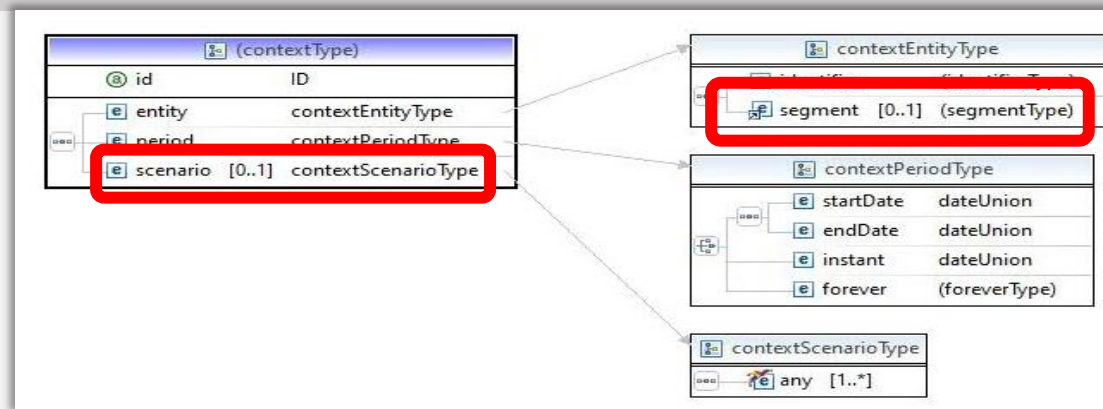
(contextType)

id ID

entity contextEntityType

period contextPeriodType

scenario [0..1] contextScenarioType

contextEntityType

identifier (identifierType)

segment [0..1] (segmentType)

contextPeriodType

startDate dateUnion

endDate dateUnion

instant dateUnion

forever (foreverType)

contextScenarioType

any [1..*]